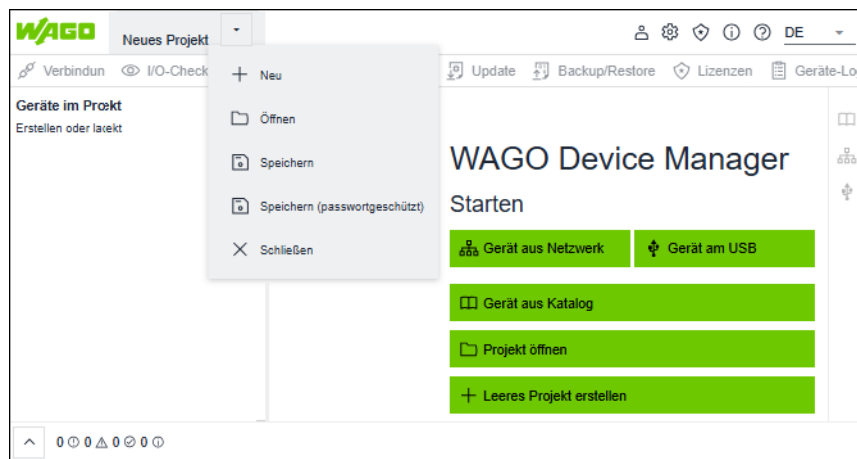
WAGO Neues Projekt

DE

Verbindun I/O-Check Update Backup/Restore Lizenzen Geräte-Lo

Neu

Öffnen

Speichern

Speichern (passwortgeschützt)

Schließen

Geräte im Pro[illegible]kt

Erstellen oder la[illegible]ekt

WAGO Device Manager

Starten

Gerät aus Netzwerk

Gerät am USB

Gerät aus Katalog

Projekt öffnen

Leeres Projekt erstellen

0 0 0 0